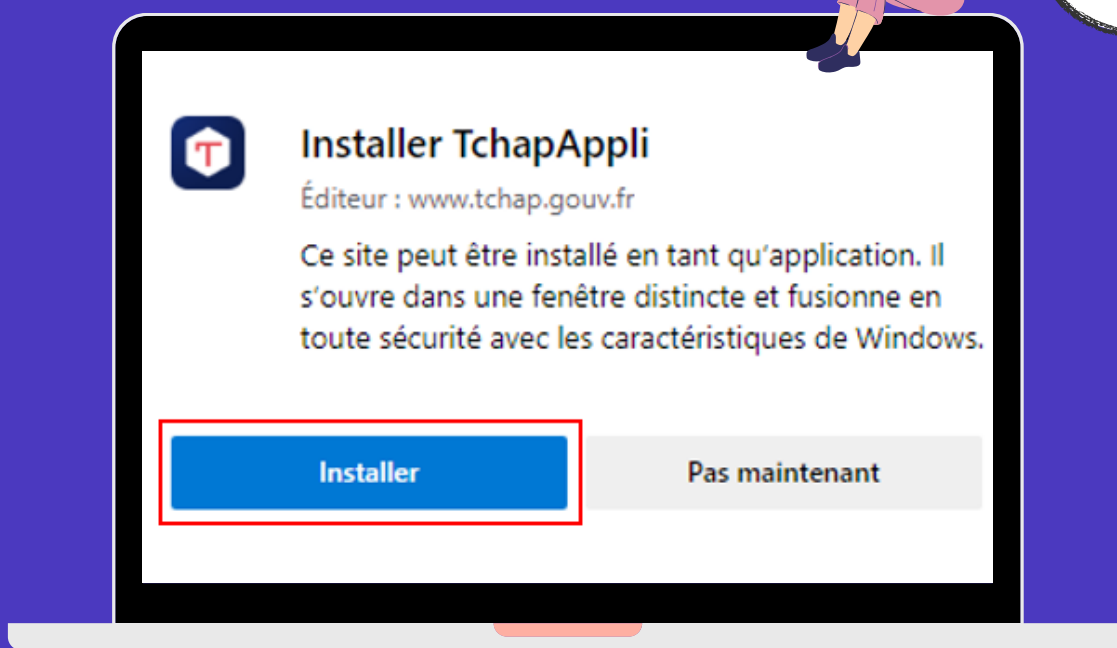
T

Installer TchapAppli

Éditeur : www.tchap.gouv.fr

Ce site peut être installé en tant qu'application. Il s'ouvre dans une fenêtre distincte et fusionne en toute sécurité avec les caractéristiques de Windows.

Installer

Pas maintenant